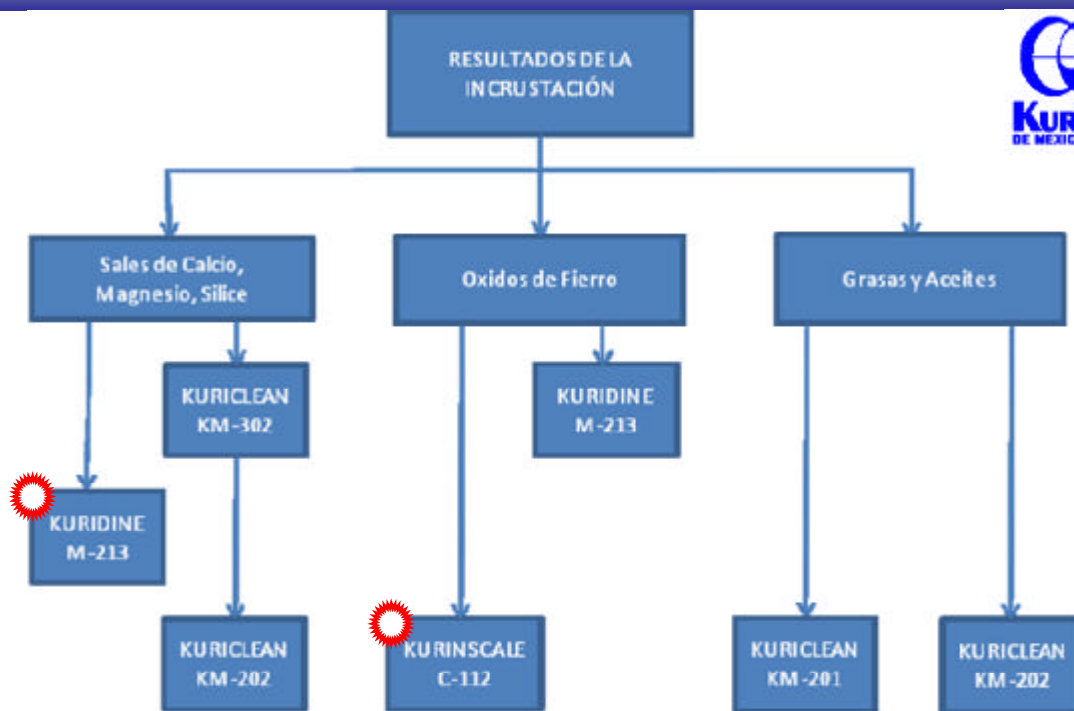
RESULTADOS DE LA INCRUSTACIÓN

KUR
DE MEXIC

Sales de Calcio, Magnesio, Silice

Oxidos de Fierro

Grasas y Aceites

KURICLEAN KM-302

KURIDINE M-213

KURIDINE M-213

KURICLEAN KM-202

KURINSCALE C-112

KURICLEAN KM-201

KURICLEAN KM-202